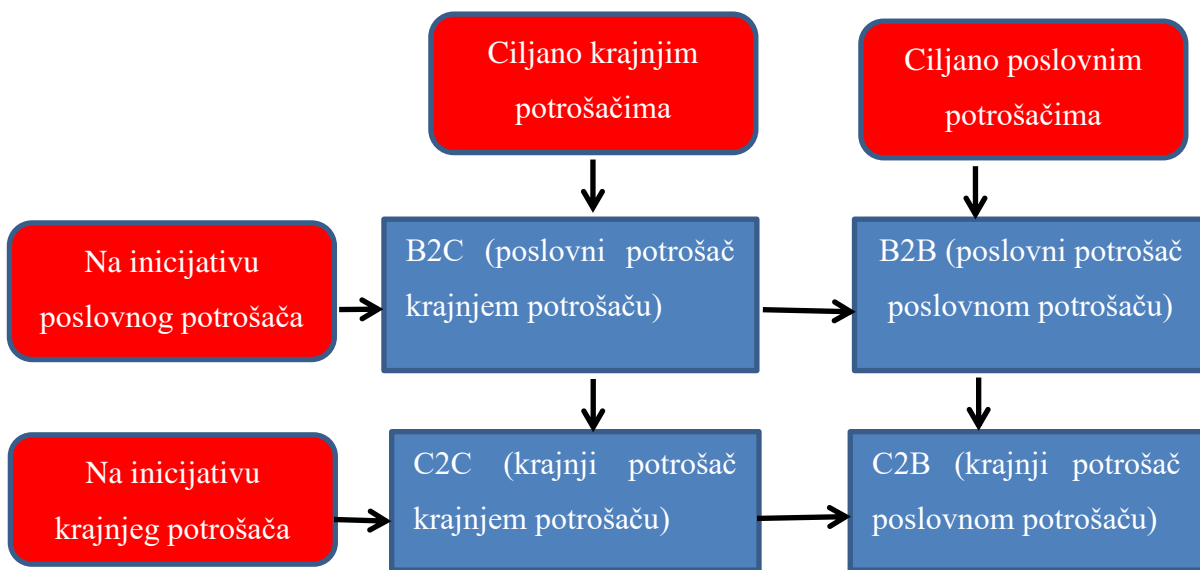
Ciljano krajnjim potrošačima

Ciljano poslovnim potrošačima

Na inicijativu poslovnog potrošača

B2C (poslovni potrošač krajnjem potrošaču)

B2B (poslovni potrošač poslovnom potrošaču)

Na inicijativu krajnjeg potrošača

C2C (krajnji potrošač krajnjem potrošaču)

C2B (krajnji potrošač poslovnom potrošaču)